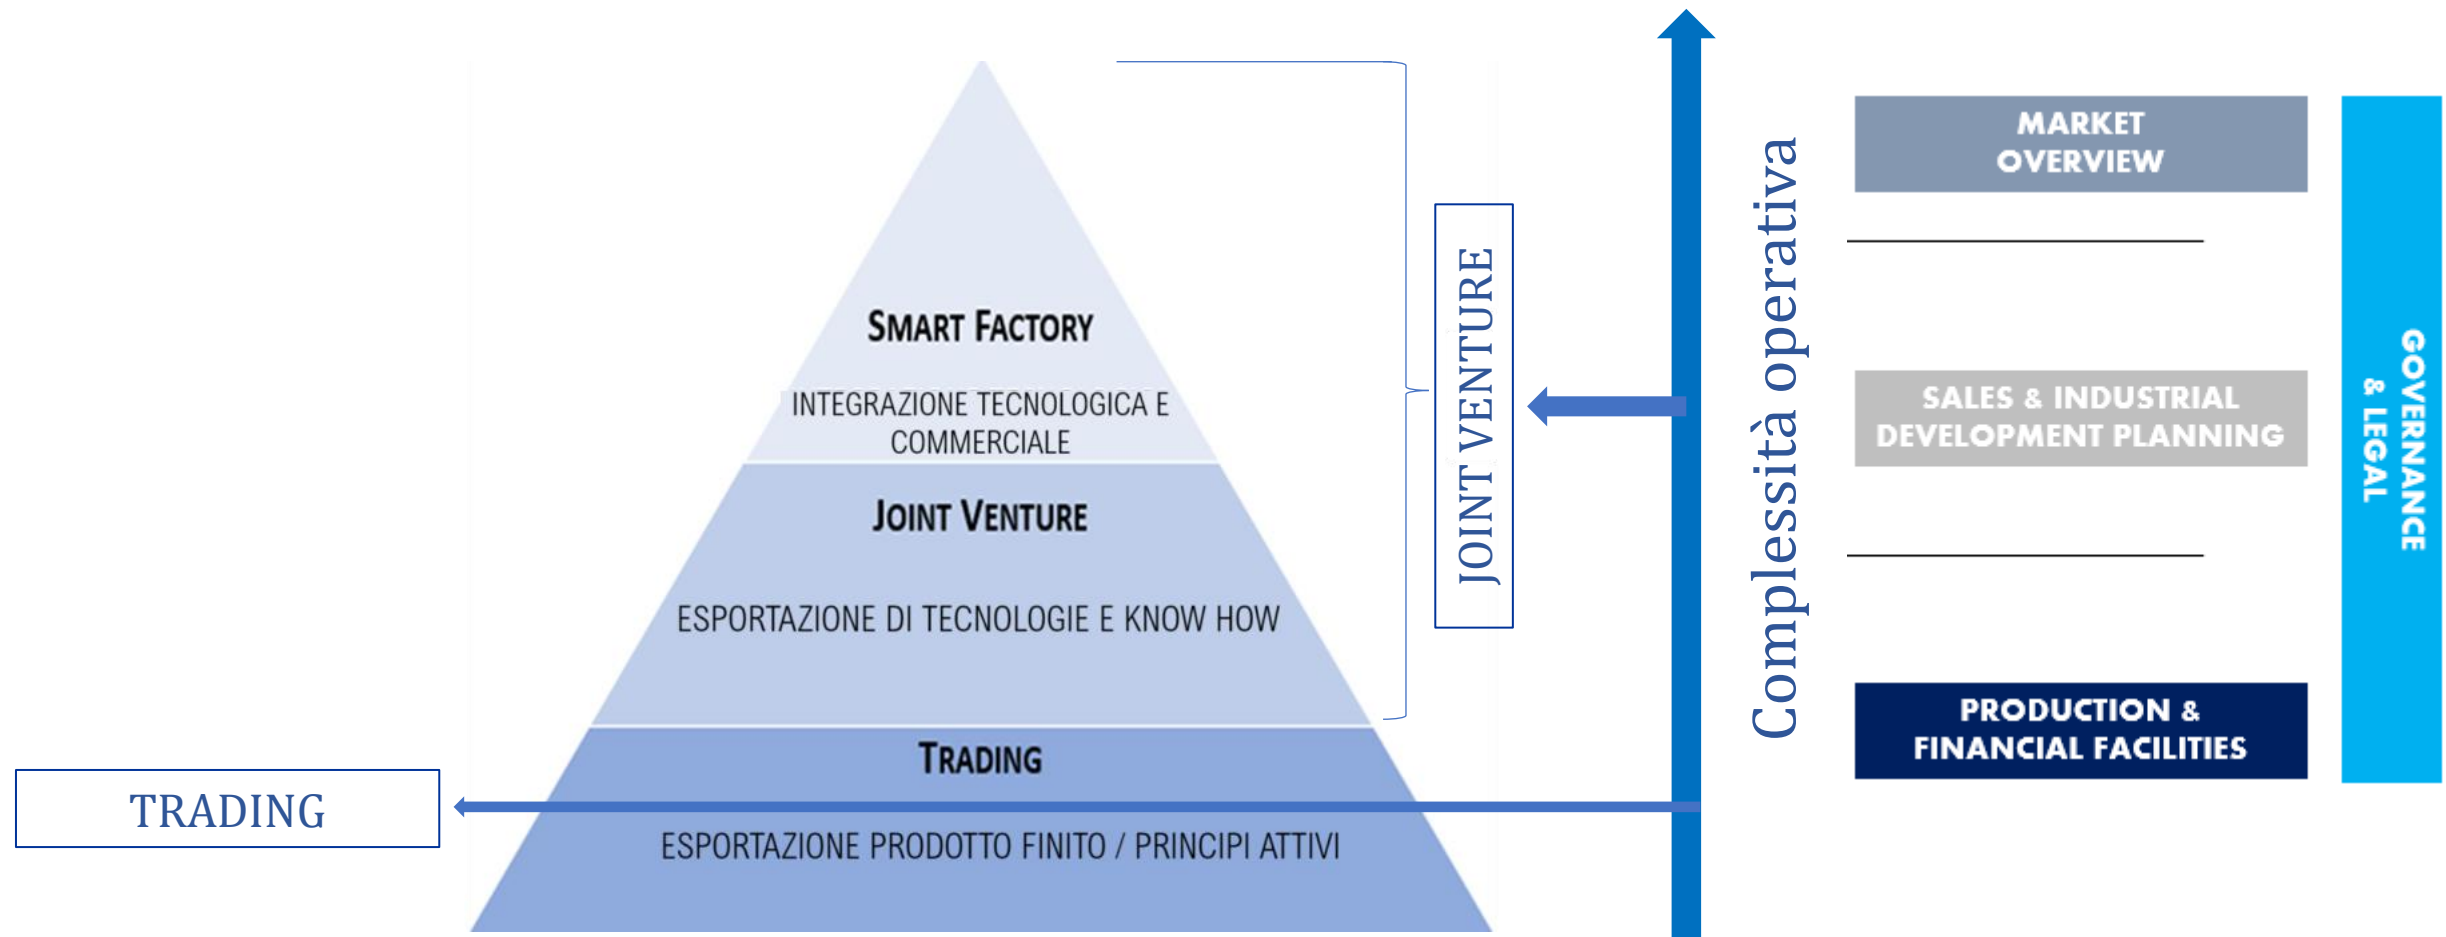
SMART FACTORY

INTEGRAZIONE TECNOLOGICA E COMMERCIALE

JOINT VENTURE

ESPORTAZIONE DI TECNOLOGIE E KNOW HOW

TRADING

ESPORTAZIONE PRODOTTO FINITO / PRINCIPI ATTIVI

JOINT VENTURE

TRADING

Complessità operativa

MARKET OVERVIEW

SALES & INDUSTRIAL DEVELOPMENT PLANNING

PRODUCTION & FINANCIAL FACILITIES

GOVERNANCE & LEGAL